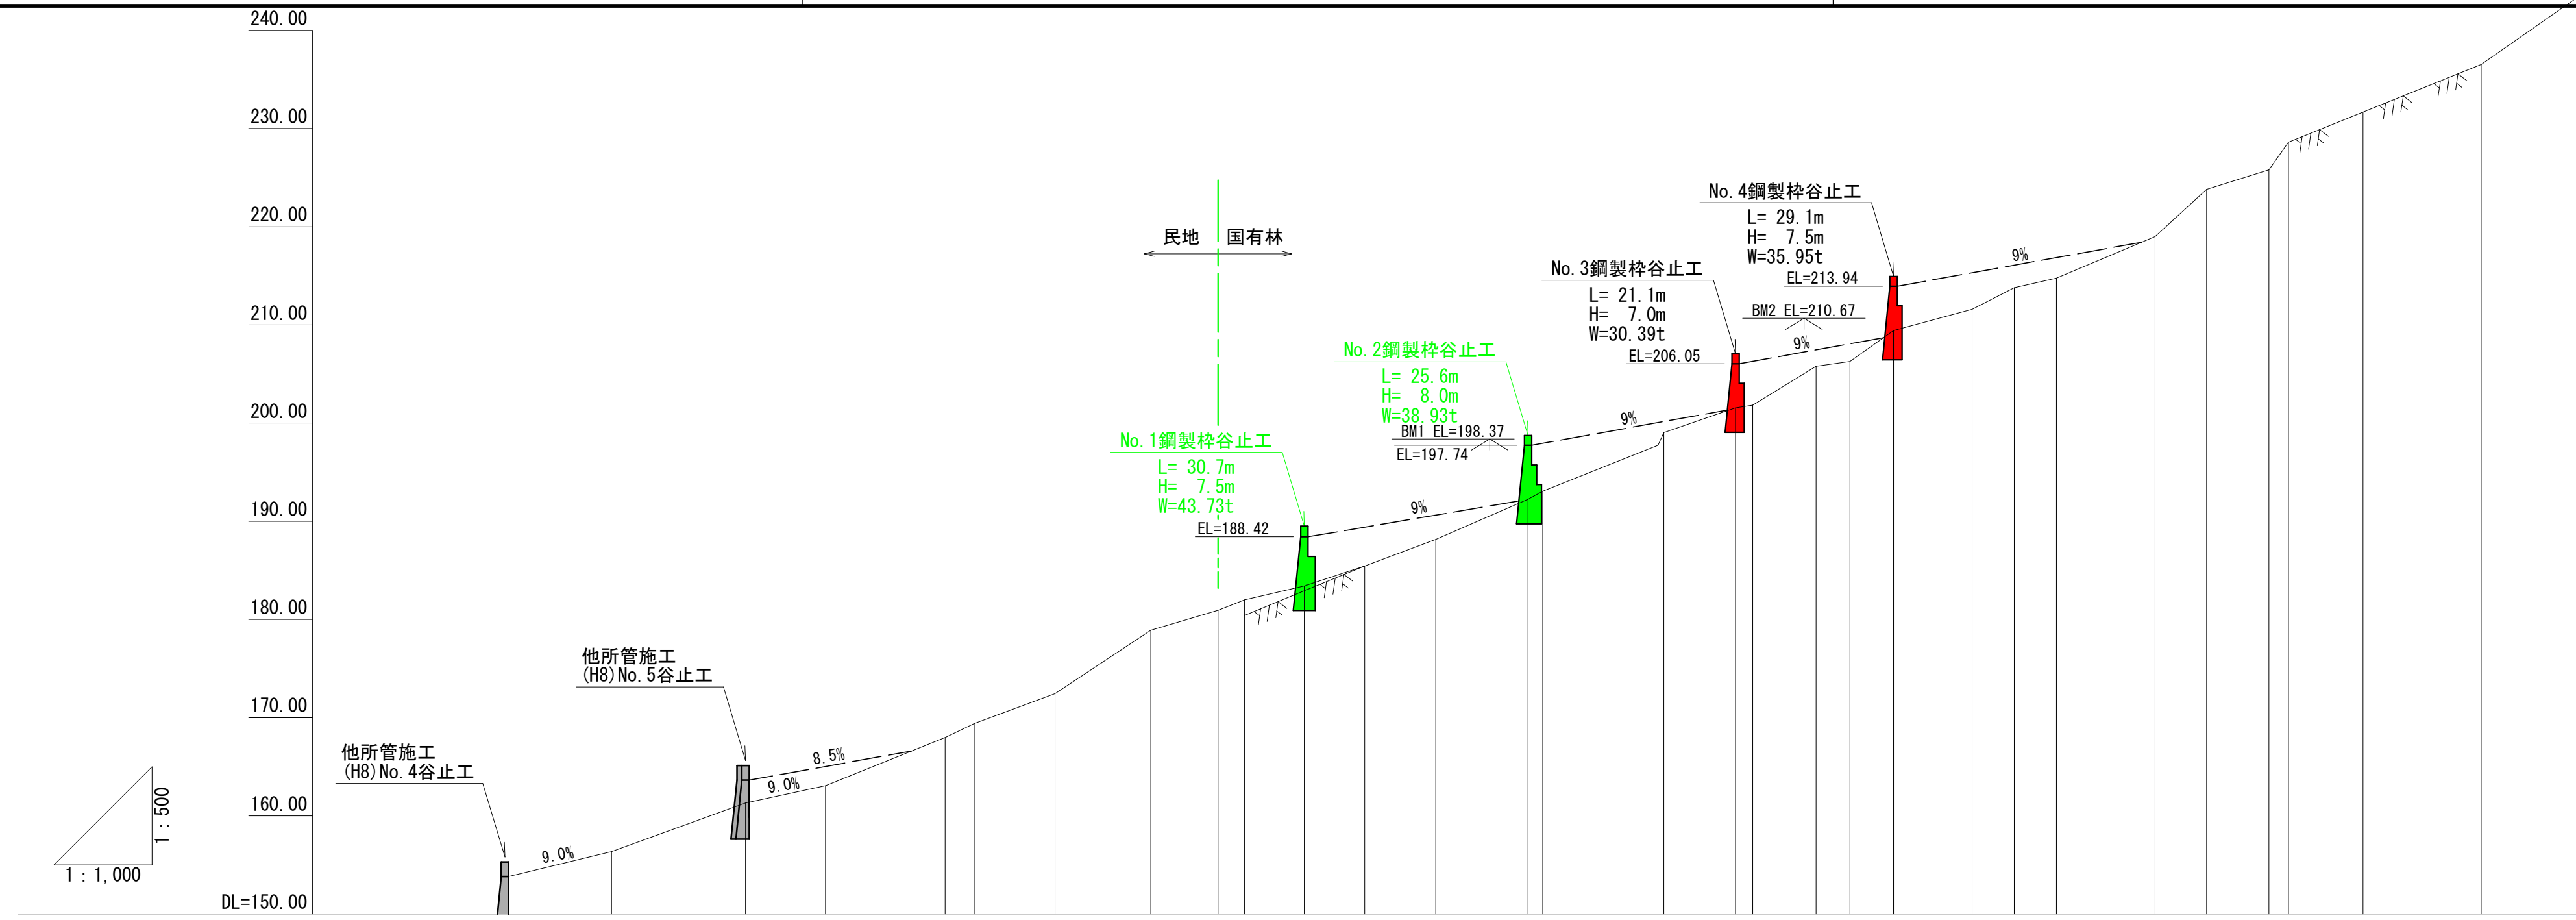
240.00
230.00
220.00
210.00
200.00
190.00
180.00
170.00
160.00
DL=150.00

民地 国有林

No.4鋼製枠谷止工
L= 29.1m
H= 7.5m
W=35.95t
EL=213.94

No.3鋼製枠谷止工
L= 21.1m
H= 7.0m
W=30.39t
EL=206.05

BM2 EL=210.67

No.2鋼製枠谷止工
L= 25.6m
H= 8.0m
W=38.93t
BM1 EL=198.37
EL=197.74

No.1鋼製枠谷止工
L= 30.7m
H= 7.5m
W=43.73t
EL=188.42

9%
9%
9%
9%

他所管施工
(H8)No.5谷止工

8.5%
9.0%

他所管施工
(H8)No.4谷止工

9.0%

1:500
1:1,000